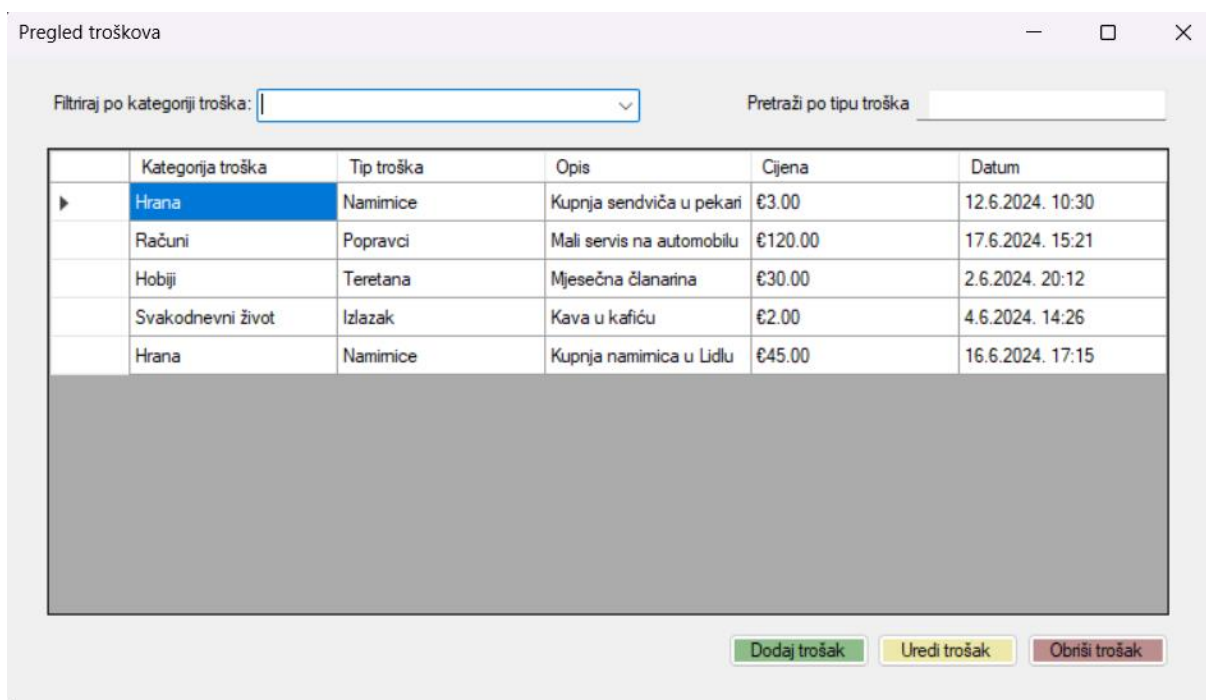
Pregled troškova

Filtriraj po kategoriji troška:

Pretraži po tipu troška

| | Kategorija troška | Tip troška | Opis | Cijena | Datum |
|---|---|---|---|---|---|
| ▶ | Hrana | Namirnice | Kupnja sendviča u pekari | €3.00 | 12.6.2024. 10:30 |
| | Računi | Popravci | Mali servis na automobilu | €120.00 | 17.6.2024. 15:21 |
| | Hobiji | Teretana | Mjesečna članarina | €30.00 | 2.6.2024. 20:12 |
| | Svakodnevni život | Izlazak | Kava u kafiću | €2.00 | 4.6.2024. 14:26 |
| | Hrana | Namirnice | Kupnja namirnica u Lidlu | €45.00 | 16.6.2024. 17:15 |

Dodaj trošak
Uredi trošak
Obriši trošak